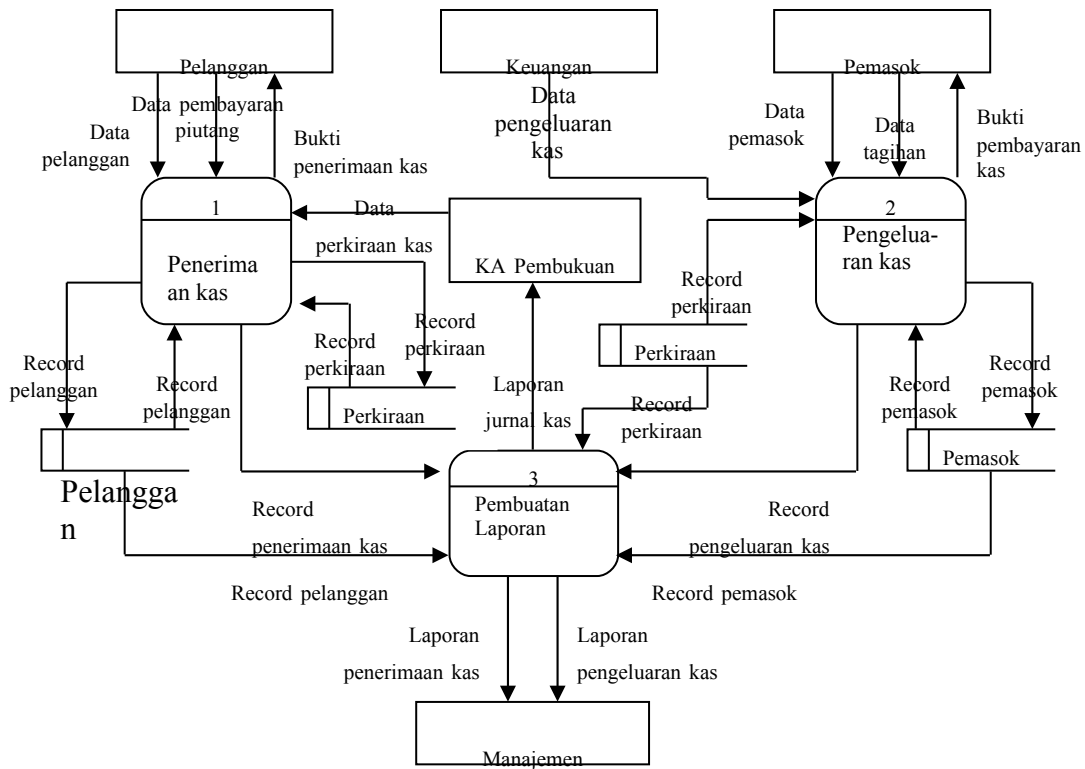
Pelanggan

Data pelanggan

Data pembayaran piutang

Bukti penerimaan kas

Keuangan

Data pengeluaran kas

Pemasok

Data pemasok

Data tagihan

Bukti pembayaran kas

1

Penerima an kas

Data perkiraan kas

KA Pembukuan

2

Pengelua-ran kas

Record perkiraan

Record perkiraan

Record perkiraan

Perkiraan

Record pelanggan

Record pelanggan

Perkiraan

Laporan jurnal kas

Record perkiraan

Record pemasok

Record pemasok

Pemasok

Pelangga n

3

Pembuatan Laporan

Record penerimaan kas

Record pengeluaran kas

Record pelanggan

Record pemasok

Laporan penerimaan kas

Laporan pengeluaran kas

Manajemen